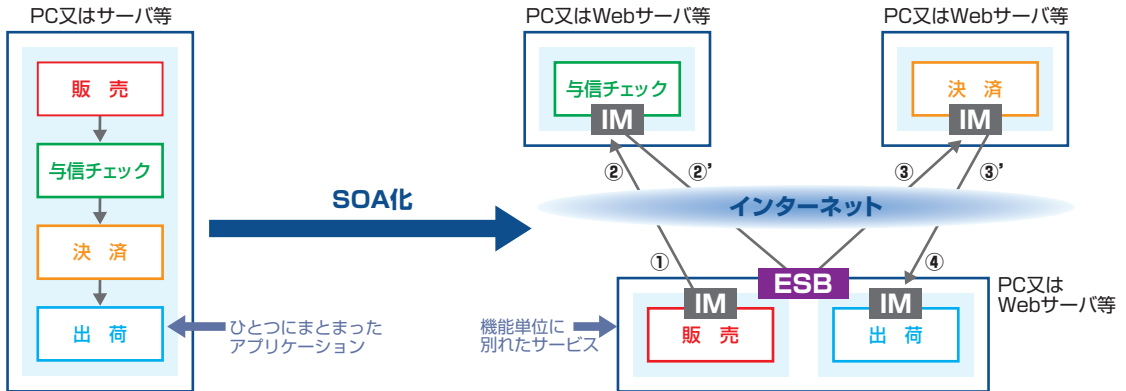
PC又はサーバ等

販　売

与信チェック

決　済

出　荷

ひとつにまとまった
アプリケーション

SOA化

PC又はWebサーバ等

与信チェック

IM

PC又はWebサーバ等

決　済

IM

②

②'

③

③'

インターネット

①

④

ESB

PC又は
Webサーバ等

機能単位に
別れたサービス

IM

販　売

IM

出　荷